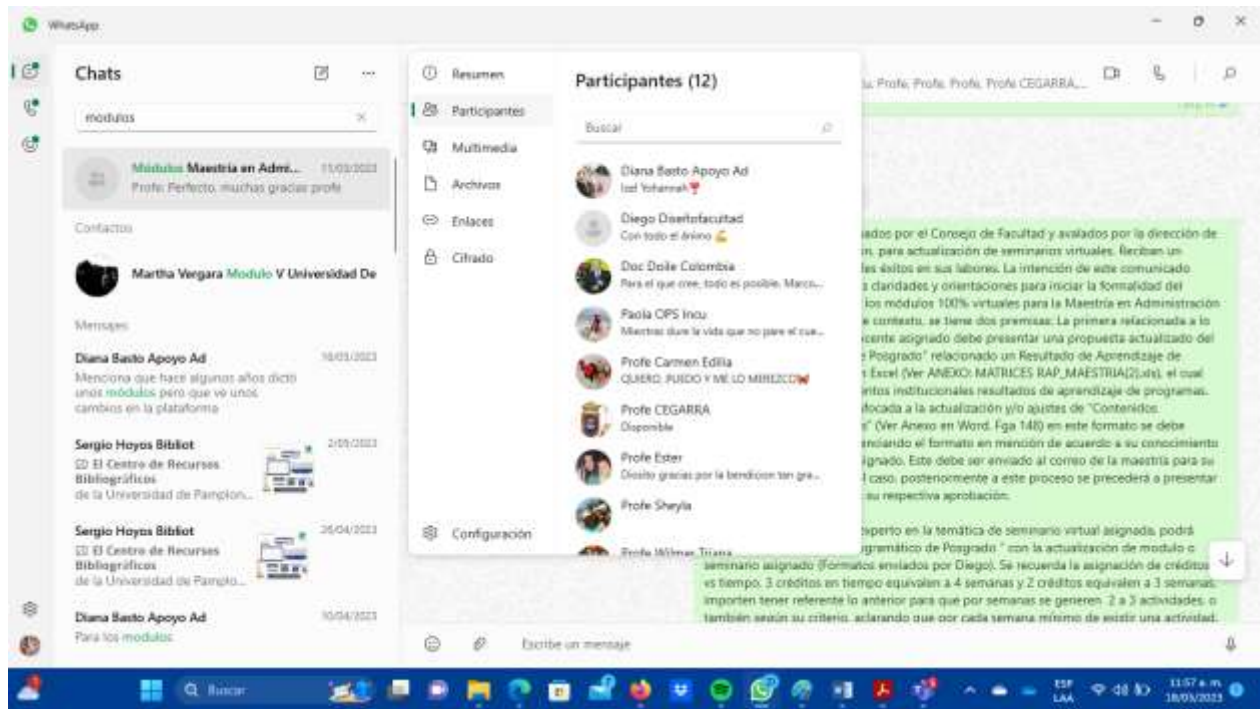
WhatsApp

Chats

modulos

Modulos Maestria en Admi... 11/03/2023
Profe: Perfecto. muchas gracias profe

Contactos

Martha Vergara Modulo V Universidad De

Mensajes

Diana Basto Apoyo Ad 16/03/2023
Menciona que hace algunos años dictó unos módulos pero que ve unos cambios en la plataforma

Sergio Hoyos Bibliot 2/05/2023
El Centro de Recursos Bibliográficos de la Universidad de Pamplon...

Sergio Hoyos Bibliot 26/04/2023
El Centro de Recursos Bibliográficos de la Universidad de Pamplo...

Diana Basto Apoyo Ad 10/04/2023
Para los modulos

Resumen
Participantes
Multimedia
Archivos
Enlaces
Cifrado

Configuración

Participantes (12)

Buscar

Diana Basto Apoyo Ad
Izel Yohannah

Diego Disertofacultad
Con todo el ánimo

Doc Doile Colombia
Para el que cree, todo es posible. Marco...

Paola OPS Incu
Mientras dure la vida que no pare el cue...

Profe Carmen Edilia
QUIERO, PUEDO Y ME LO MEREZCO

Profe CEGARRA
Disponible

Profe Ester
Dioslo gracias por la bendicion tan gra...

Profe Sheyla

Profe Wilmer Triana

Profe, Profe, Profe, Profe CEGARRA,...

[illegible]ados por el Consejo de Facultad y avalados por la dirección de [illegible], para actualización de seminarios virtuales. Reciban un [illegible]les éxitos en sus labores. La intención de este comunicado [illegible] claridades y orientaciones para iniciar la formalidad del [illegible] los módulos 100% virtuales para la Maestría en Administración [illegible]e contexto, se tiene dos premisas: La primera relacionada a lo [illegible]cente asignado debe presentar una propuesta actualizado del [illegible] Posgrado" relacionado un Resultado de Aprendizaje de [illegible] Excel (Ver ANEXO: MATRICES RAP_MAESTRIA(2).xls), el cual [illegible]ntos institucionales resultados de aprendizaje de programas. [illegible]focada a la actualización y/o ajustes de "Contenidos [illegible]s" (Ver Anexo en Word. Fga 148) en este formato se debe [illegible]enciando el formato en mención de acuerdo a su conocimiento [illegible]ignado. Este debe ser enviado al correo de la maestría para su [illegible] caso, posteriormente a este proceso se precederá a presentar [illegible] su respectiva aprobación.

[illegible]xperto en la temática de seminario virtual asignada, podrá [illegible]gramático de Posgrado " con la actualización de modulo o seminario asignado (Formatos enviados por Diego). Se recuerda la asignación de créditos vs tiempo. 3 créditos en tiempo equivalen a 4 semanas y 2 créditos equivalen a 3 semanas, importen tener referente lo anterior para que por semanas se generen 2 a 3 actividades, o también según su criterio, aclarando que por cada semana mínimo de existir una actividad.

Escribe un mensaje

Buscar

ESP LAA
11:57 a. m.
18/05/2023